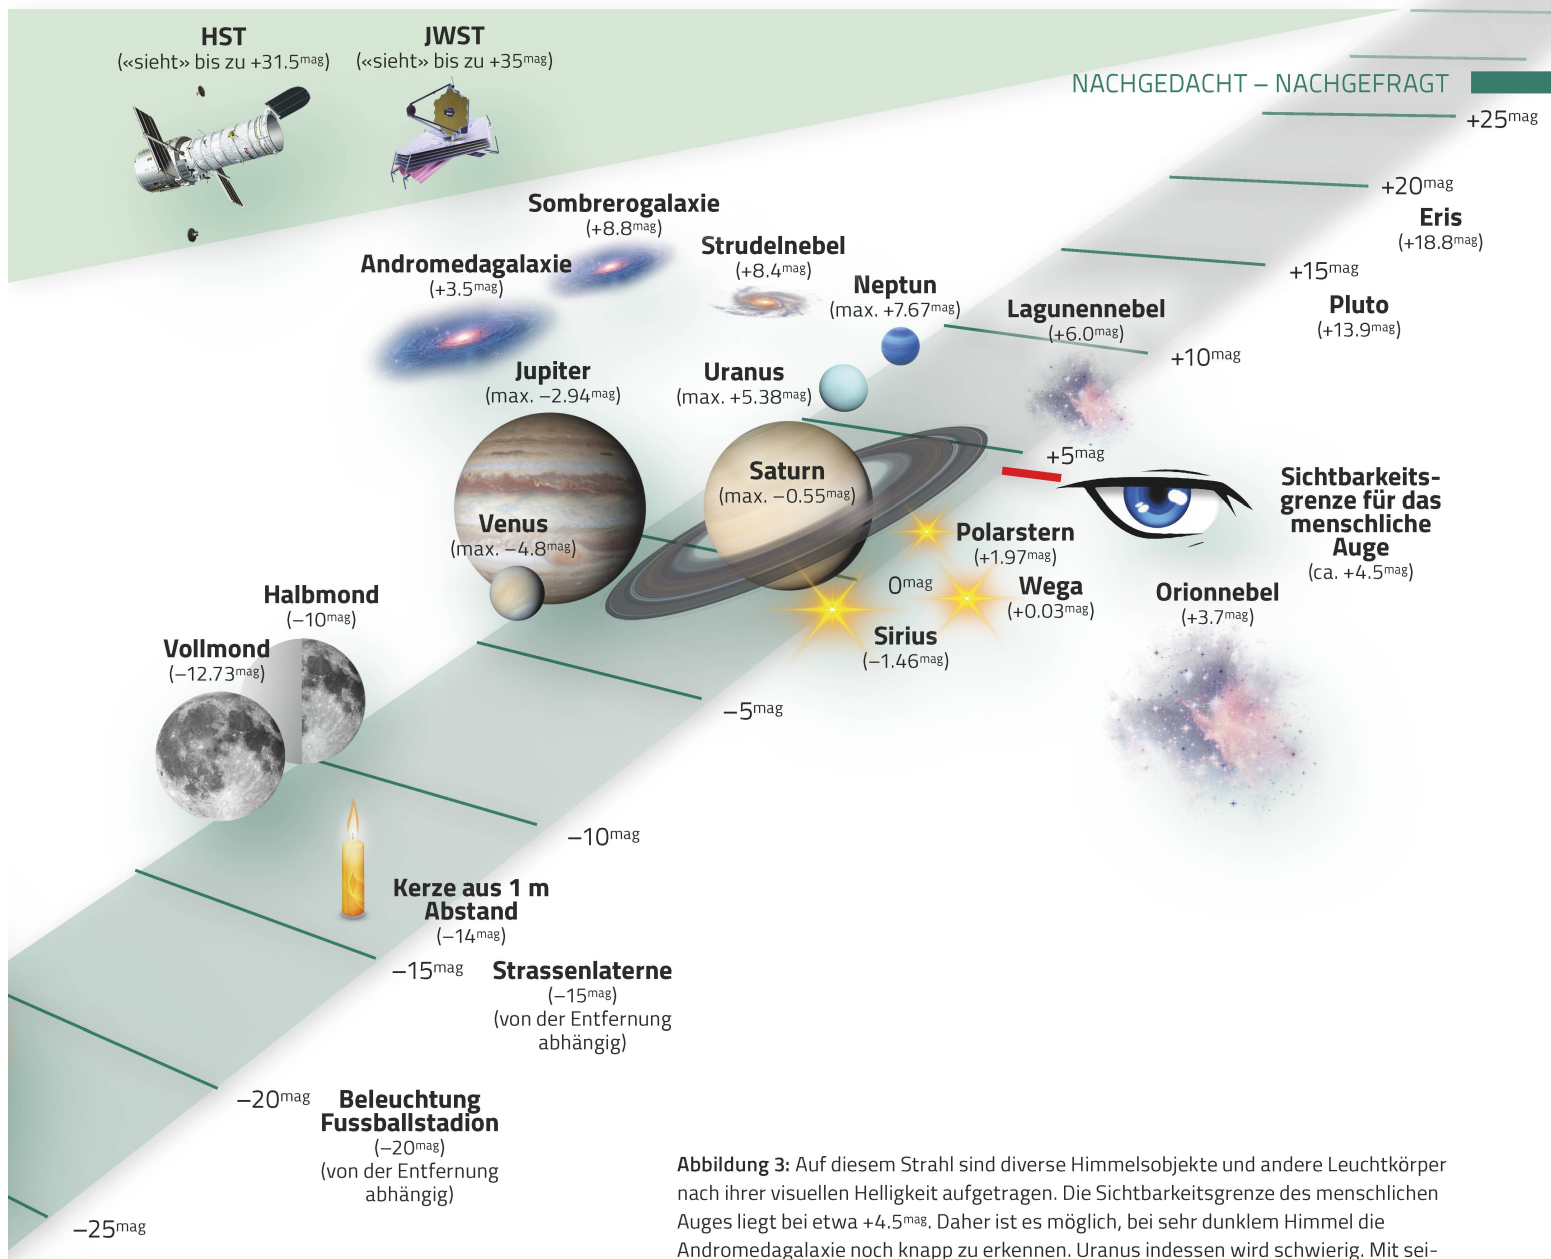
HST
(«sieht» bis zu +31.5$^{mag}$)

JWST
(«sieht» bis zu +35$^{mag}$)

NACHGEDACHT – NACHGEFRAGT

+25$^{mag}$

+20$^{mag}$

Eris
(+18.8$^{mag}$)

+15$^{mag}$

Pluto
(+13.9$^{mag}$)

Sombrerogalaxie
(+8.8$^{mag}$)

Strudelnebel
(+8.4$^{mag}$)

Andromedagalaxie
(+3.5$^{mag}$)

Neptun
(max. +7.67$^{mag}$)

Lagunennebel
(+6.0$^{mag}$)

+10$^{mag}$

Jupiter
(max. −2.94$^{mag}$)

Uranus
(max. +5.38$^{mag}$)

+5$^{mag}$

Saturn
(max. −0.55$^{mag}$)

Sichtbarkeitsgrenze für das menschliche Auge
(ca. +4.5$^{mag}$)

Venus
(max. −4.8$^{mag}$)

Polarstern
(+1.97$^{mag}$)

0$^{mag}$

Wega
(+0.03$^{mag}$)

Orionnebel
(+3.7$^{mag}$)

Halbmond
(−10$^{mag}$)

Sirius
(−1.46$^{mag}$)

Vollmond
(−12.73$^{mag}$)

−5$^{mag}$

−10$^{mag}$

Kerze aus 1 m Abstand
(−14$^{mag}$)

−15$^{mag}$

Strassenlaterne
(−15$^{mag}$)
(von der Entfernung abhängig)

−20$^{mag}$

Beleuchtung Fussballstadion
(−20$^{mag}$)
(von der Entfernung abhängig)

−25$^{mag}$

Abbildung 3: Auf diesem Strahl sind diverse Himmelsobjekte und andere Leuchtkörper nach ihrer visuellen Helligkeit aufgetragen. Die Sichtbarkeitsgrenze des menschlichen Auges liegt bei etwa +4.5$^{mag}$. Daher ist es möglich, bei sehr dunklem Himmel die Andromedagalaxie noch knapp zu erkennen. Uranus indessen wird schwierig. Mit sei-